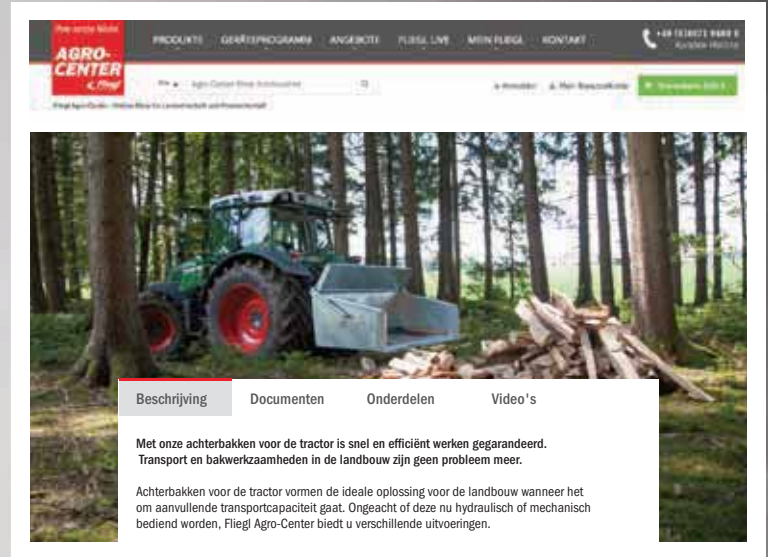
Ihre erste Wahl

AGRO-CENTER Fliegl

PRODUKTE GERÄTEPROGRAMM ANGEBOTE FLIEGL LIVE MEIN FLIEGL KONTAKT

+49 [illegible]
Kunden-Hotline

Agro-Center-Shop durchsuchen

Anmelden Mein Benutzerkonto Warenkorb

Fliegl Agro-Center - Online-Shop für Landwirtschaft und Pferdewirtschaft

Beschrijving Documenten Onderdelen Video's

Met onze achterbakken voor de tractor is snel en efficiënt werken gegarandeerd. Transport en bakwerkzaamheden in de landbouw zijn geen probleem meer.

Achterbakken voor de tractor vormen de ideale oplossing voor de landbouw wanneer het om aanvullende transportcapaciteit gaat. Ongeacht of deze nu hydraulisch of mechanisch bediend worden, Fliegl Agro-Center biedt u verschillende uitvoeringen.